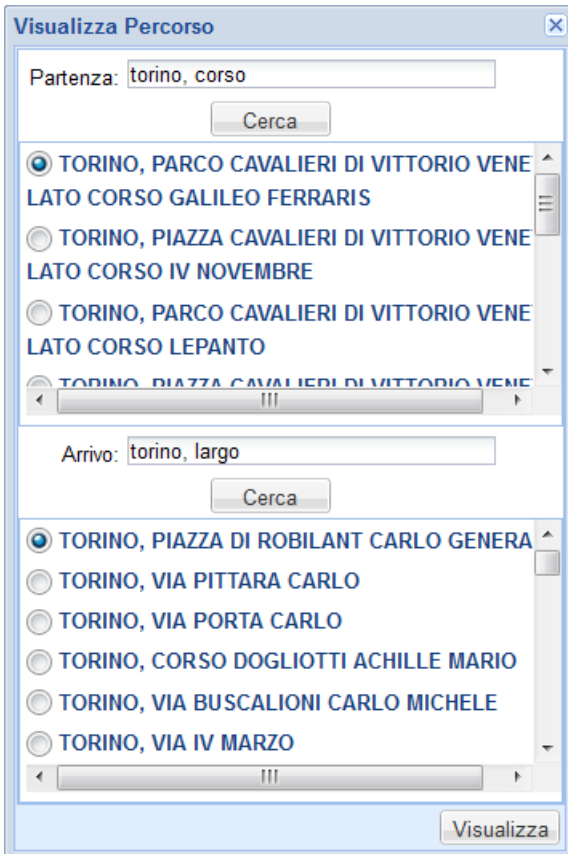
Visualizza Percorso

Partenza: torino, corso

Cerca

TORINO, PARCO CAVALIERI DI VITTORIO VENE LATO CORSO GALILEO FERRARIS

TORINO, PIAZZA CAVALIERI DI VITTORIO VENE LATO CORSO IV NOVEMBRE

TORINO, PARCO CAVALIERI DI VITTORIO VENE LATO CORSO LEPANTO

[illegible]

Arrivo: torino, largo

Cerca

TORINO, PIAZZA DI ROBILANT CARLO GENERA

TORINO, VIA PITTARA CARLO

TORINO, VIA PORTA CARLO

TORINO, CORSO DOGLIOTTI ACHILLE MARIO

TORINO, VIA BUSCALIONI CARLO MICHELE

TORINO, VIA IV MARZO

Visualizza